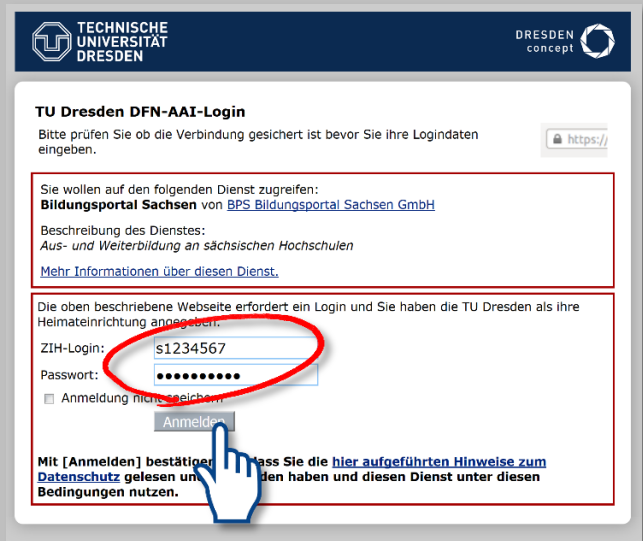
TECHNISCHE UNIVERSITÄT DRESDEN

DRESDEN concept

TU Dresden DFN-AAI-Login

Bitte prüfen Sie ob die Verbindung gesichert ist bevor Sie ihre Logindaten eingeben.

https:/

Sie wollen auf den folgenden Dienst zugreifen:
**Bildungsportal Sachsen** von BPS Bildungsportal Sachsen GmbH

Beschreibung des Dienstes:
*Aus- und Weiterbildung an sächsischen Hochschulen*

Mehr Informationen über diesen Dienst.

Die oben beschriebene Webseite erfordert ein Login und Sie haben die TU Dresden als ihre Heimateinrichtung angegeben.

ZIH-Login: s1234567

Passwort: ●●●●●●●●●●

Anmeldung nicht speichern

Anmelden

**Mit [Anmelden] bestätigen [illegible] dass Sie die hier aufgeführten Hinweise zum Datenschutz gelesen un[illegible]den haben und diesen Dienst unter diesen Bedingungen nutzen.**